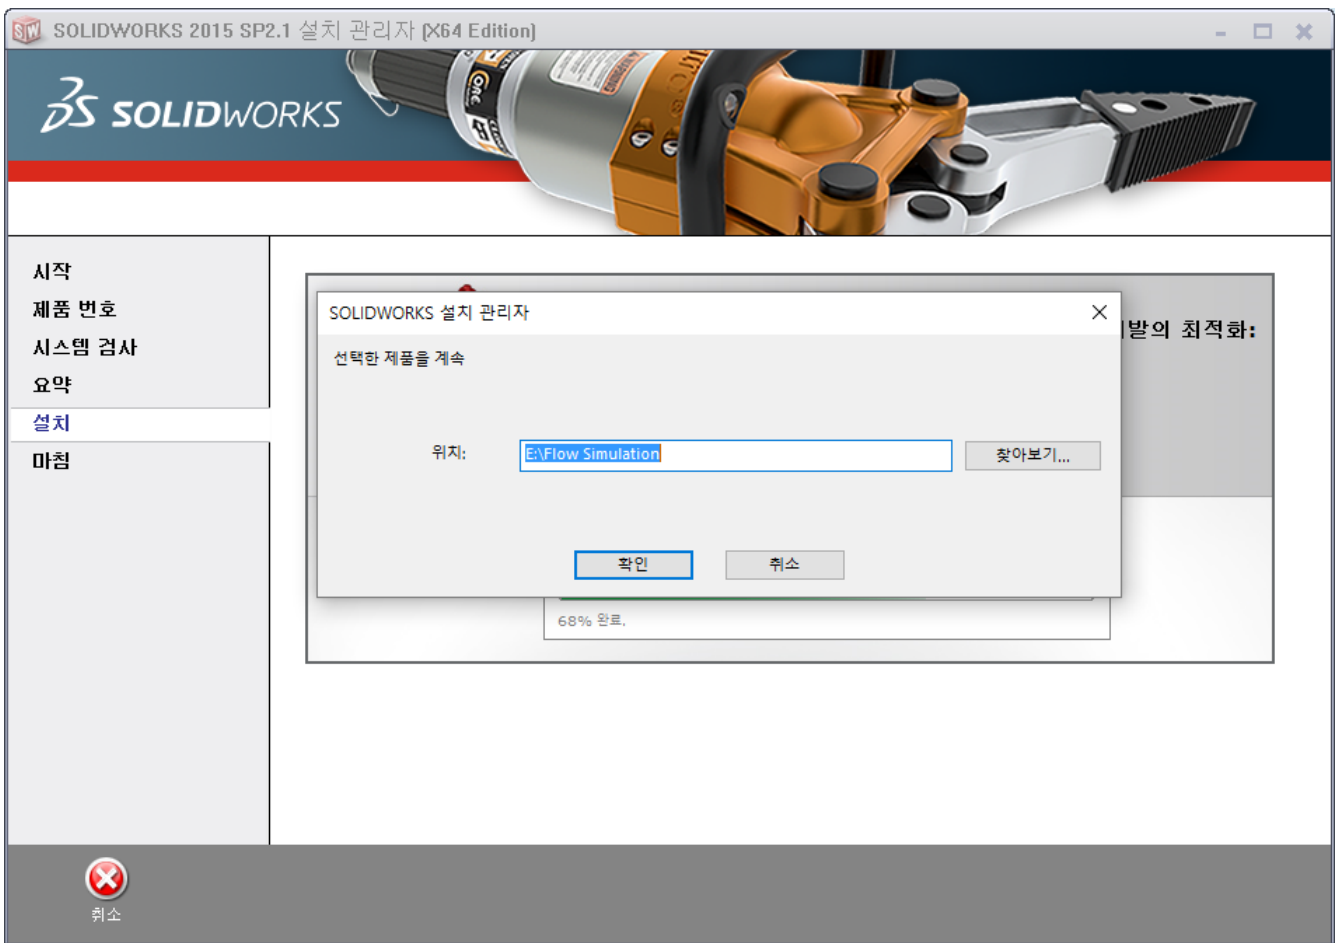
SOLIDWORKS 2015 SP2.1 설치 관리자 (X64 Edition)

SOLIDWORKS

시작
제품 번호
시스템 검사
요약
설치
마침

SOLIDWORKS 설치 관리자

선택한 제품을 계속

위치: E:\Flow Simulation 찾아보기...

확인 취소

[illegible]발의 최적화:

68% 완료.

취소